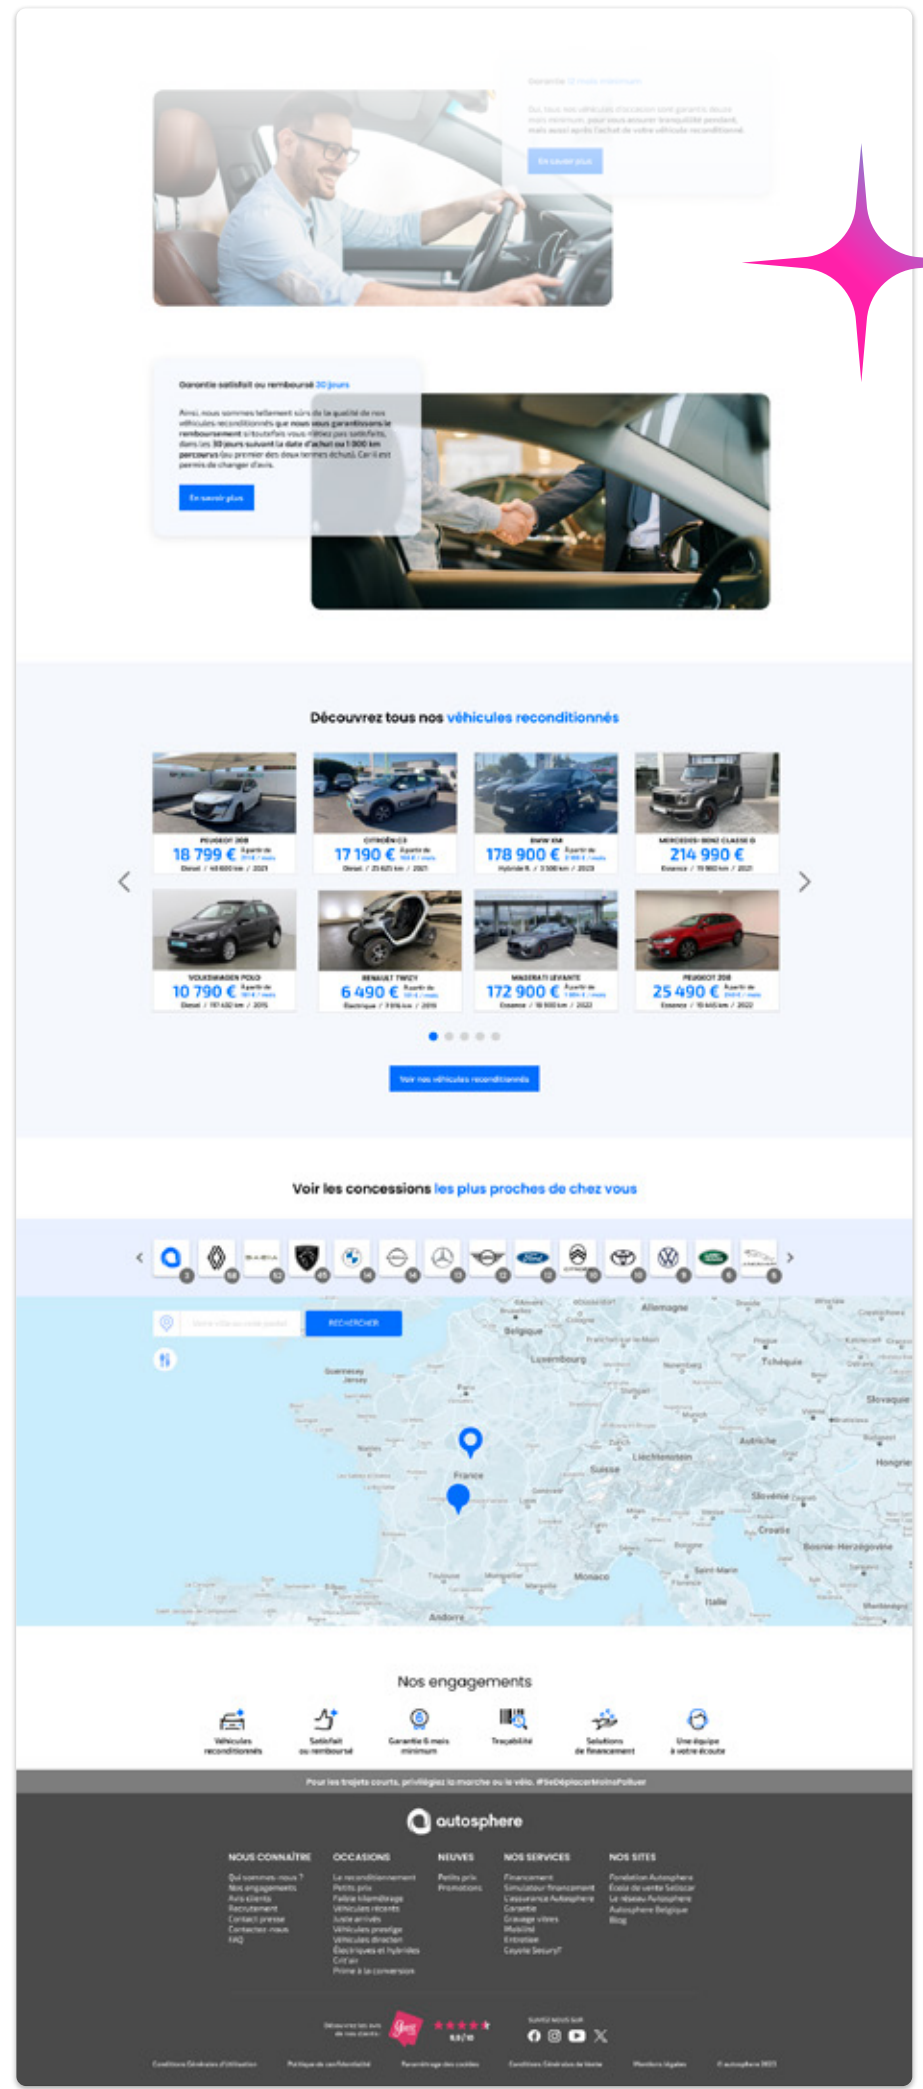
Garantie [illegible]

En savoir plus

Garantie satisfait ou remboursé 30 jours

Ainsi, nous sommes tellement sûrs de la qualité de nos véhicules reconditionnés que nous vous garantissons le remboursement si toutefois vous n'étiez pas satisfaits, dans les 30 jours suivant la date d'achat ou 1 000 km parcourus (au premier des deux termes échus). Car il est permis de changer d'avis.

En savoir plus

Découvrez tous nos véhicules reconditionnés

| PEUGEOT 208 18 799 € | CITROËN C3 17 190 € | BMW X6 178 900 € | MERCEDES-BENZ CLASSE G 214 990 € |
|---|---|---|---|
| VOLKSWAGEN POLO 10 790 € | RENAULT TWIZY 6 490 € | MASERATI LEVANTE 172 900 € | PEUGEOT 208 25 490 € |

Voir nos véhicules reconditionnés

Voir les concessions les plus proches de chez vous

RECHERCHER

Allemagne
Belgique
Luxembourg
Tchéquie
Slovaquie
Autriche
Hongrie
Liechtenstein
Suisse
France
Slovénie
Croatie
Bosnie-Herzégovine
Monaco
Saint-Marin
Italie
Andorre
Guernesey
Jersey
Paris

Nos engagements

Véhicules reconditionnés
Satisfait ou remboursé
Garantie 6 mois minimum
Traçabilité
Solutions de financement
Une équipe à votre écoute

Pour les trajets courts, privilégiez la marche ou le vélo. #SeDéplacerMoinsPolluer

autosphere

NOUS CONNAÎTRE
Qui sommes-nous ?
Nos engagements
Avis clients
Recrutement
Contact presse
Contactez-nous
FAQ

OCCASIONS
Le reconditionnement
Petits prix
Faible kilométrage
Véhicules récents
Juste arrivés
Véhicules prestige
Véhicules direction
Électriques et hybrides
Crit'air
Prime à la conversion

NEUVES
Petits prix
Promotions

NOS SERVICES
Financement
Simulateur financement
L'assurance Autosphere
Garantie
Gravage vitres
Mobilité
Entretien
Coyote Secure

NOS SITES
Fondation Autosphere
École de vente Sebscar
Le réseau Autosphere
Autosphere Belgique
Blog

SUIVEZ-NOUS SUR

Conditions Générales d'Utilisation
Politique de confidentialité
Paramétrage des cookies
Conditions Générales de Vente
Mentions légales
© autosphere 2023